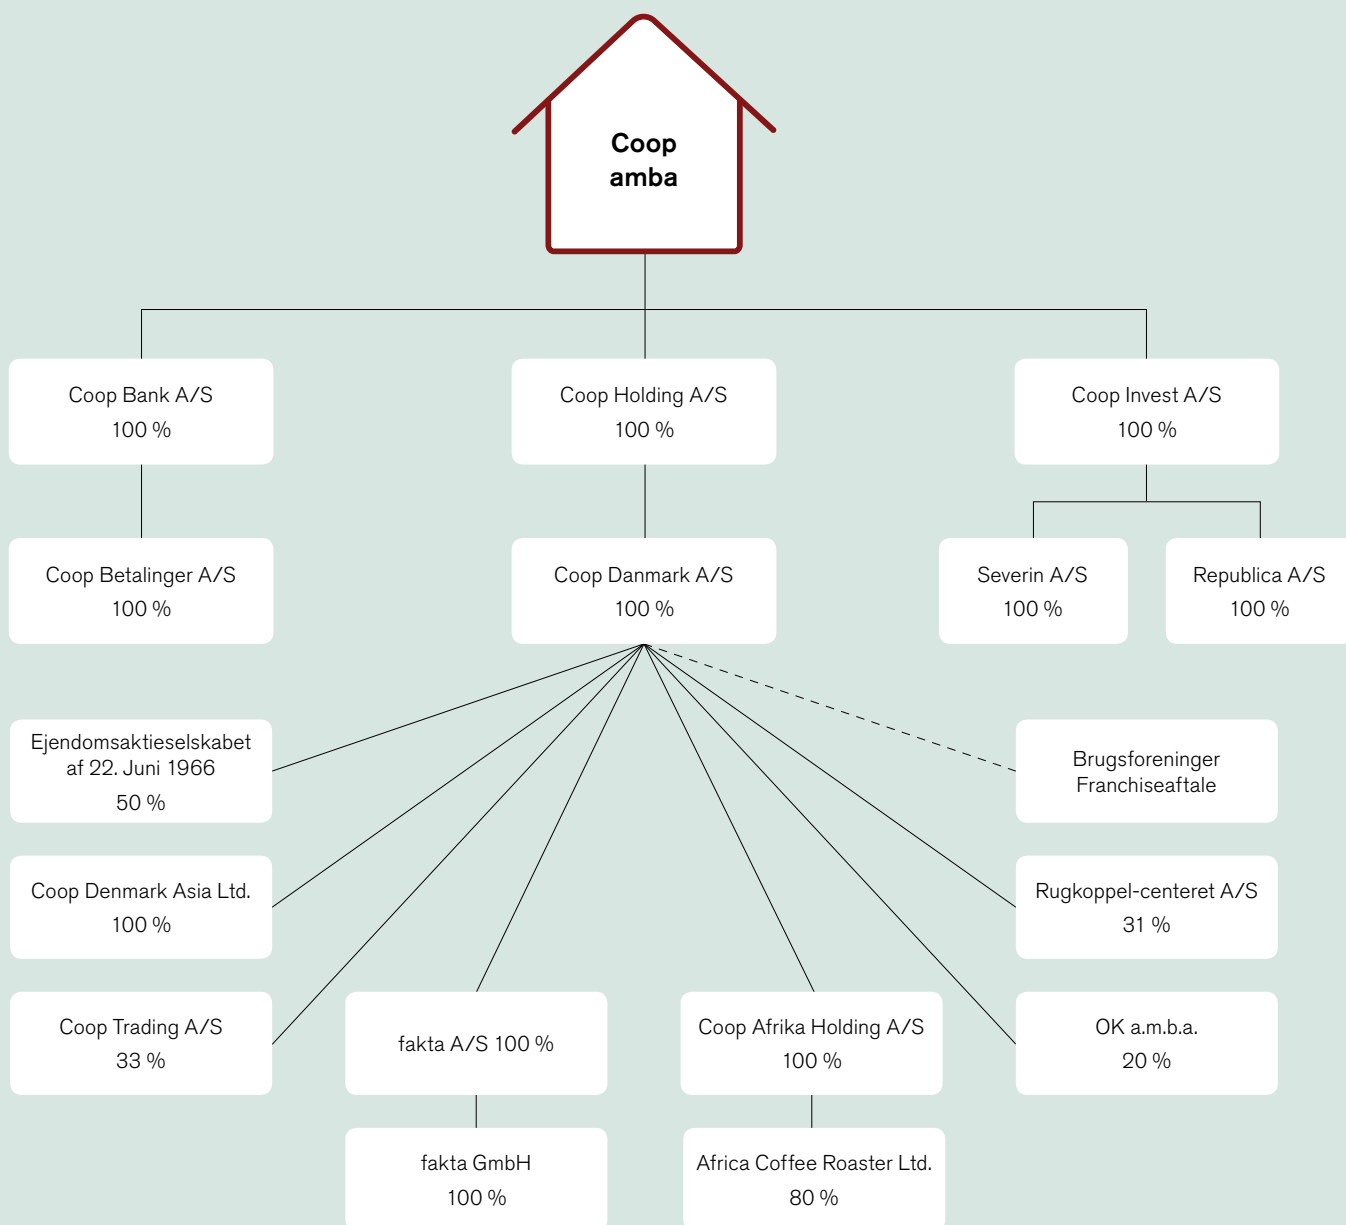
Coop amba

Coop Bank A/S
100 %

Coop Holding A/S
100 %

Coop Invest A/S
100 %

Coop Betalinger A/S
100 %

Coop Danmark A/S
100 %

Severin A/S
100 %

Republica A/S
100 %

Ejendomsaktieselskabet af 22. Juni 1966
50 %

Brugsforeninger Franchiseaftale

Coop Denmark Asia Ltd.
100 %

Rugkoppel-centeret A/S
31 %

Coop Trading A/S
33 %

fakta A/S 100 %

Coop Afrika Holding A/S
100 %

OK a.m.b.a.
20 %

fakta GmbH
100 %

Africa Coffee Roaster Ltd.
80 %